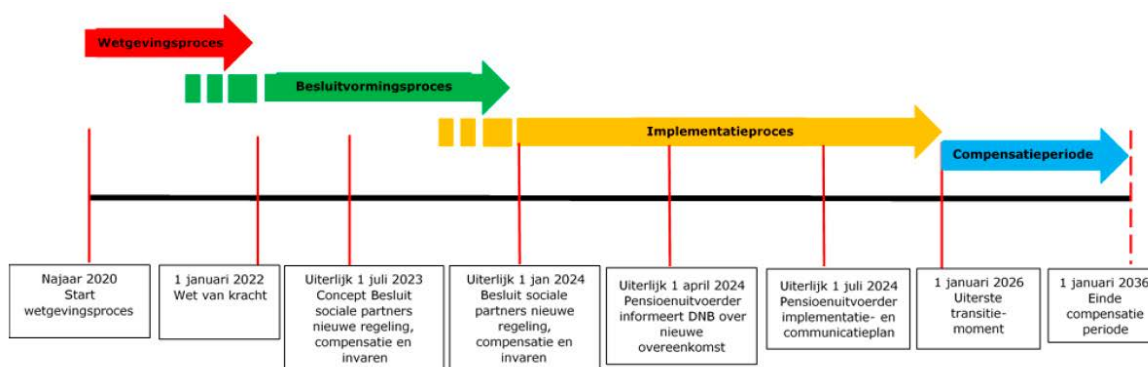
Wetgevingsproces

Besluitvormingsproces

Implementatieproces

Compensatieperiode

Najaar 2020 Start wetgevingsproces

1 januari 2022 Wet van kracht

Uiterlijk 1 juli 2023 Concept Besluit sociale partners nieuwe regeling, compensatie en invaren

Uiterlijk 1 jan 2024 Besluit sociale partners nieuwe regeling, compensatie en invaren

Uiterlijk 1 april 2024 Pensioenuitvoerder informeert DNB over nieuwe overeenkomst

Uiterlijk 1 juli 2024 Pensioenuitvoerder implementatie- en communicatieplan

1 januari 2026 Uiterste transitie-moment

1 januari 2036 Einde compensatie periode